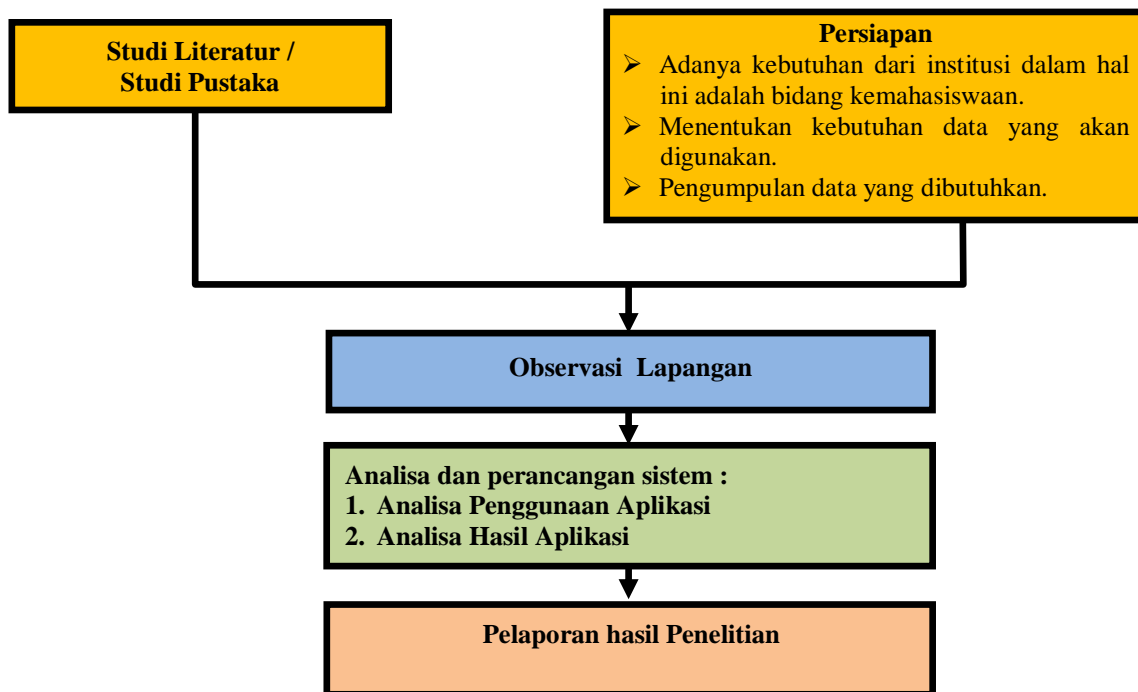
Studi Literatur /
Studi Pustaka

Persiapan
➢ Adanya kebutuhan dari institusi dalam hal ini adalah bidang kemahasiswaan.
➢ Menentukan kebutuhan data yang akan digunakan.
➢ Pengumpulan data yang dibutuhkan.

Observasi Lapangan

Analisa dan perancangan sistem :
1. Analisa Penggunaan Aplikasi
2. Analisa Hasil Aplikasi

Pelaporan hasil Penelitian